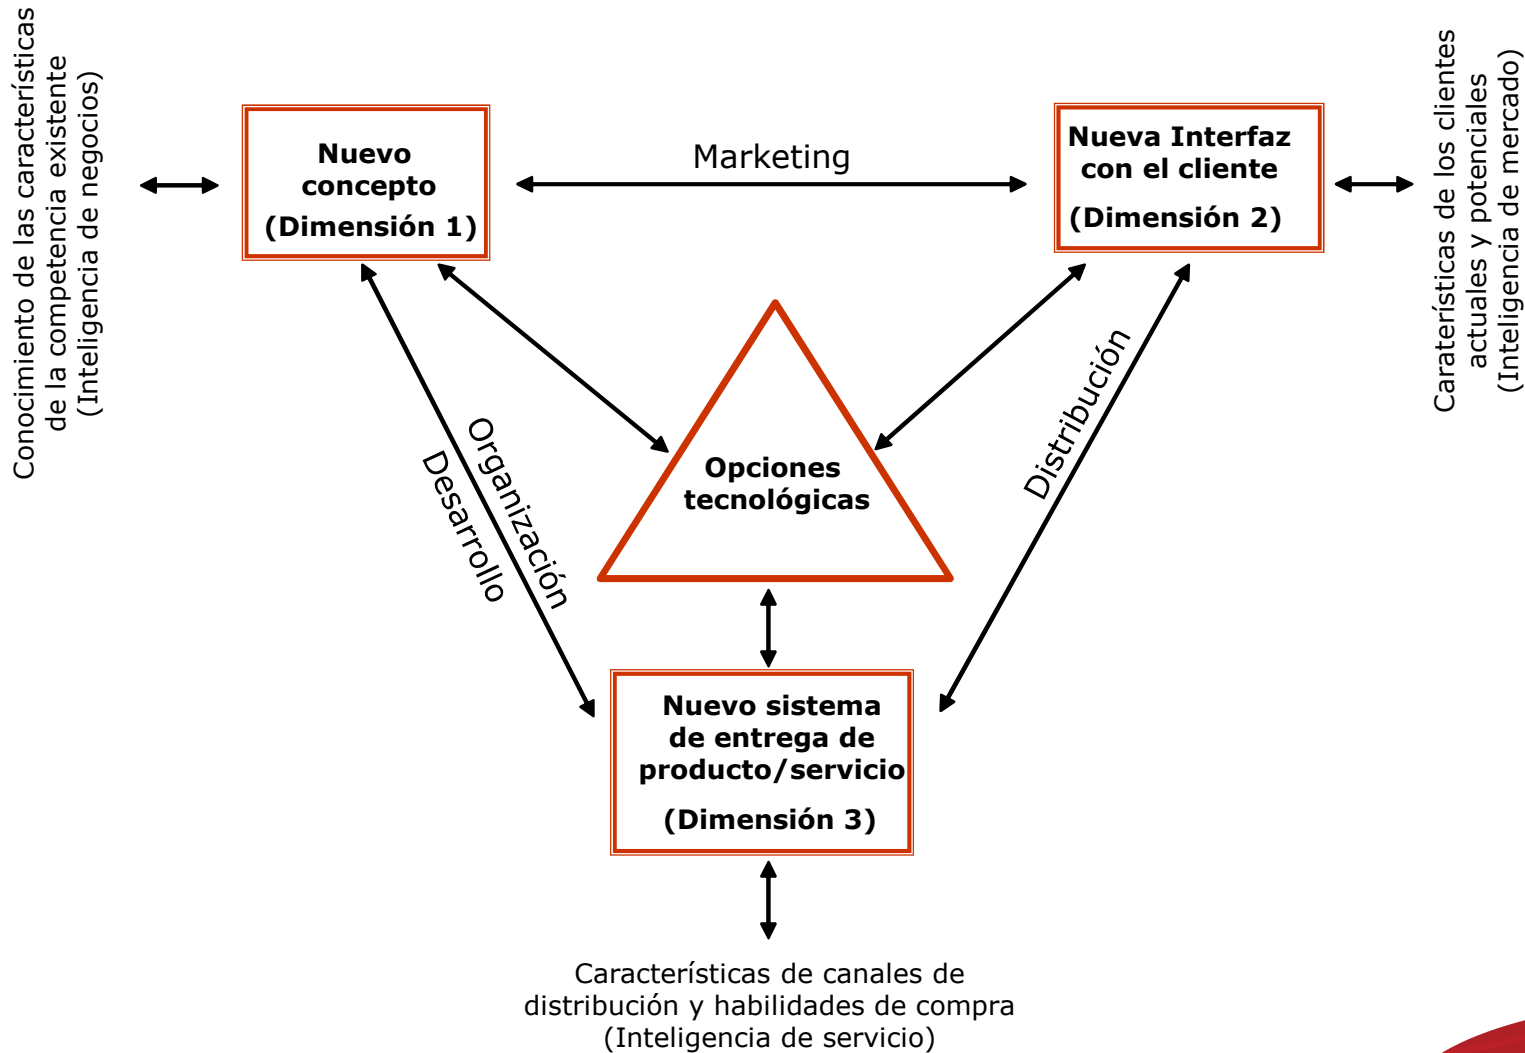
Conocimiento de las características de la competencia existente (Inteligencia de negocios)

Nuevo concepto
(Dimensión 1)

Marketing

Nueva Interfaz con el cliente
(Dimensión 2)

Caraterísticas de los clientes actuales y potenciales (Inteligencia de mercado)

Organización
Desarrollo

Opciones tecnológicas

Distribución

Nuevo sistema de entrega de producto/servicio
(Dimensión 3)

Características de canales de distribución y habilidades de compra
(Inteligencia de servicio)